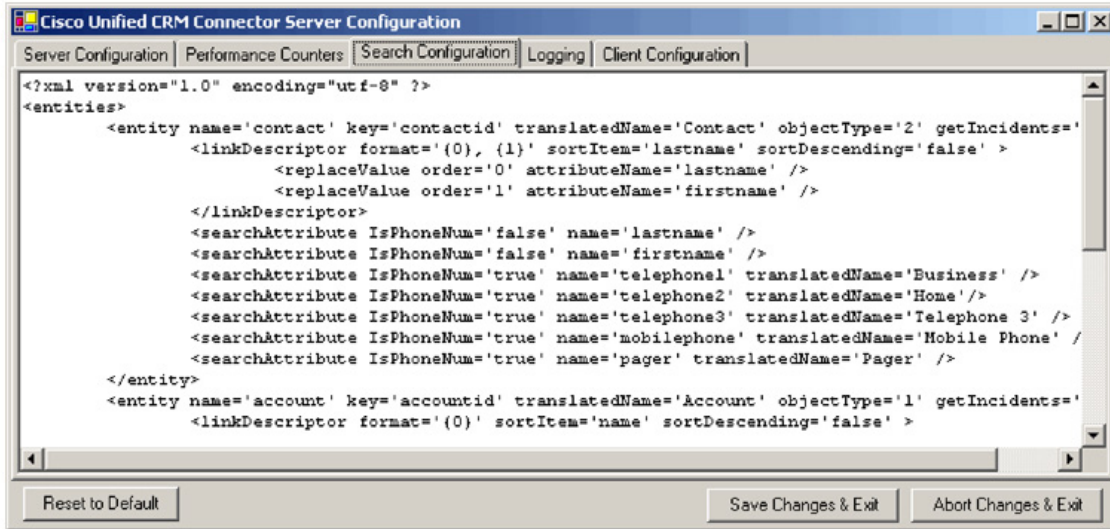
Cisco Unified CRM Connector Server Configuration

Server Configuration | Performance Counters | Search Configuration | Logging | Client Configuration

<?xml version="1.0" encoding="utf-8" ?>
<entities>
<entity name='contact' key='contactid' translatedName='Contact' objectType='2' getIncidents='
<linkDescriptor format='{0}, {1}' sortItem='lastname' sortDescending='false' >
<replaceValue order='0' attributeName='lastname' />
<replaceValue order='1' attributeName='firstname' />
</linkDescriptor>
<searchAttribute IsPhoneNum='false' name='lastname' />
<searchAttribute IsPhoneNum='false' name='firstname' />
<searchAttribute IsPhoneNum='true' name='telephone1' translatedName='Business' />
<searchAttribute IsPhoneNum='true' name='telephone2' translatedName='Home'/>
<searchAttribute IsPhoneNum='true' name='telephone3' translatedName='Telephone 3' />
<searchAttribute IsPhoneNum='true' name='mobilephone' translatedName='Mobile Phone' /
<searchAttribute IsPhoneNum='true' name='pager' translatedName='Pager' />
</entity>
<entity name='account' key='accountid' translatedName='Account' objectType='1' getIncidents='
<linkDescriptor format='{0}' sortItem='name' sortDescending='false' >

Reset to Default

Save Changes & Exit

Abort Changes & Exit